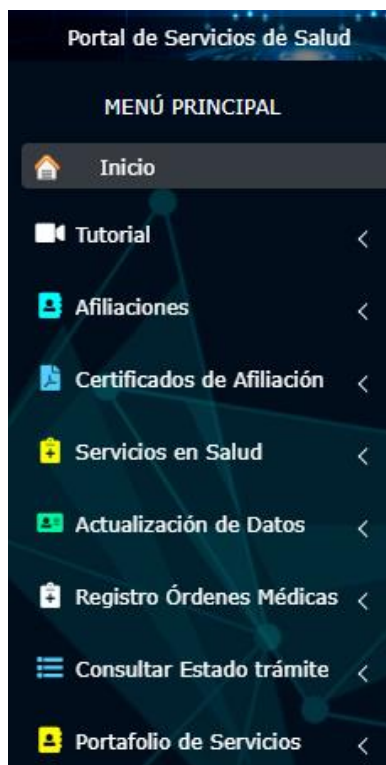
Portal de Servicios de Salud

MENÚ PRINCIPAL

Inicio

Tutorial <

Afiliaciones <

Certificados de Afiliación <

Servicios en Salud <

Actualización de Datos <

Registro Órdenes Médicas <

Consultar Estado trámite <

Portafolio de Servicios <